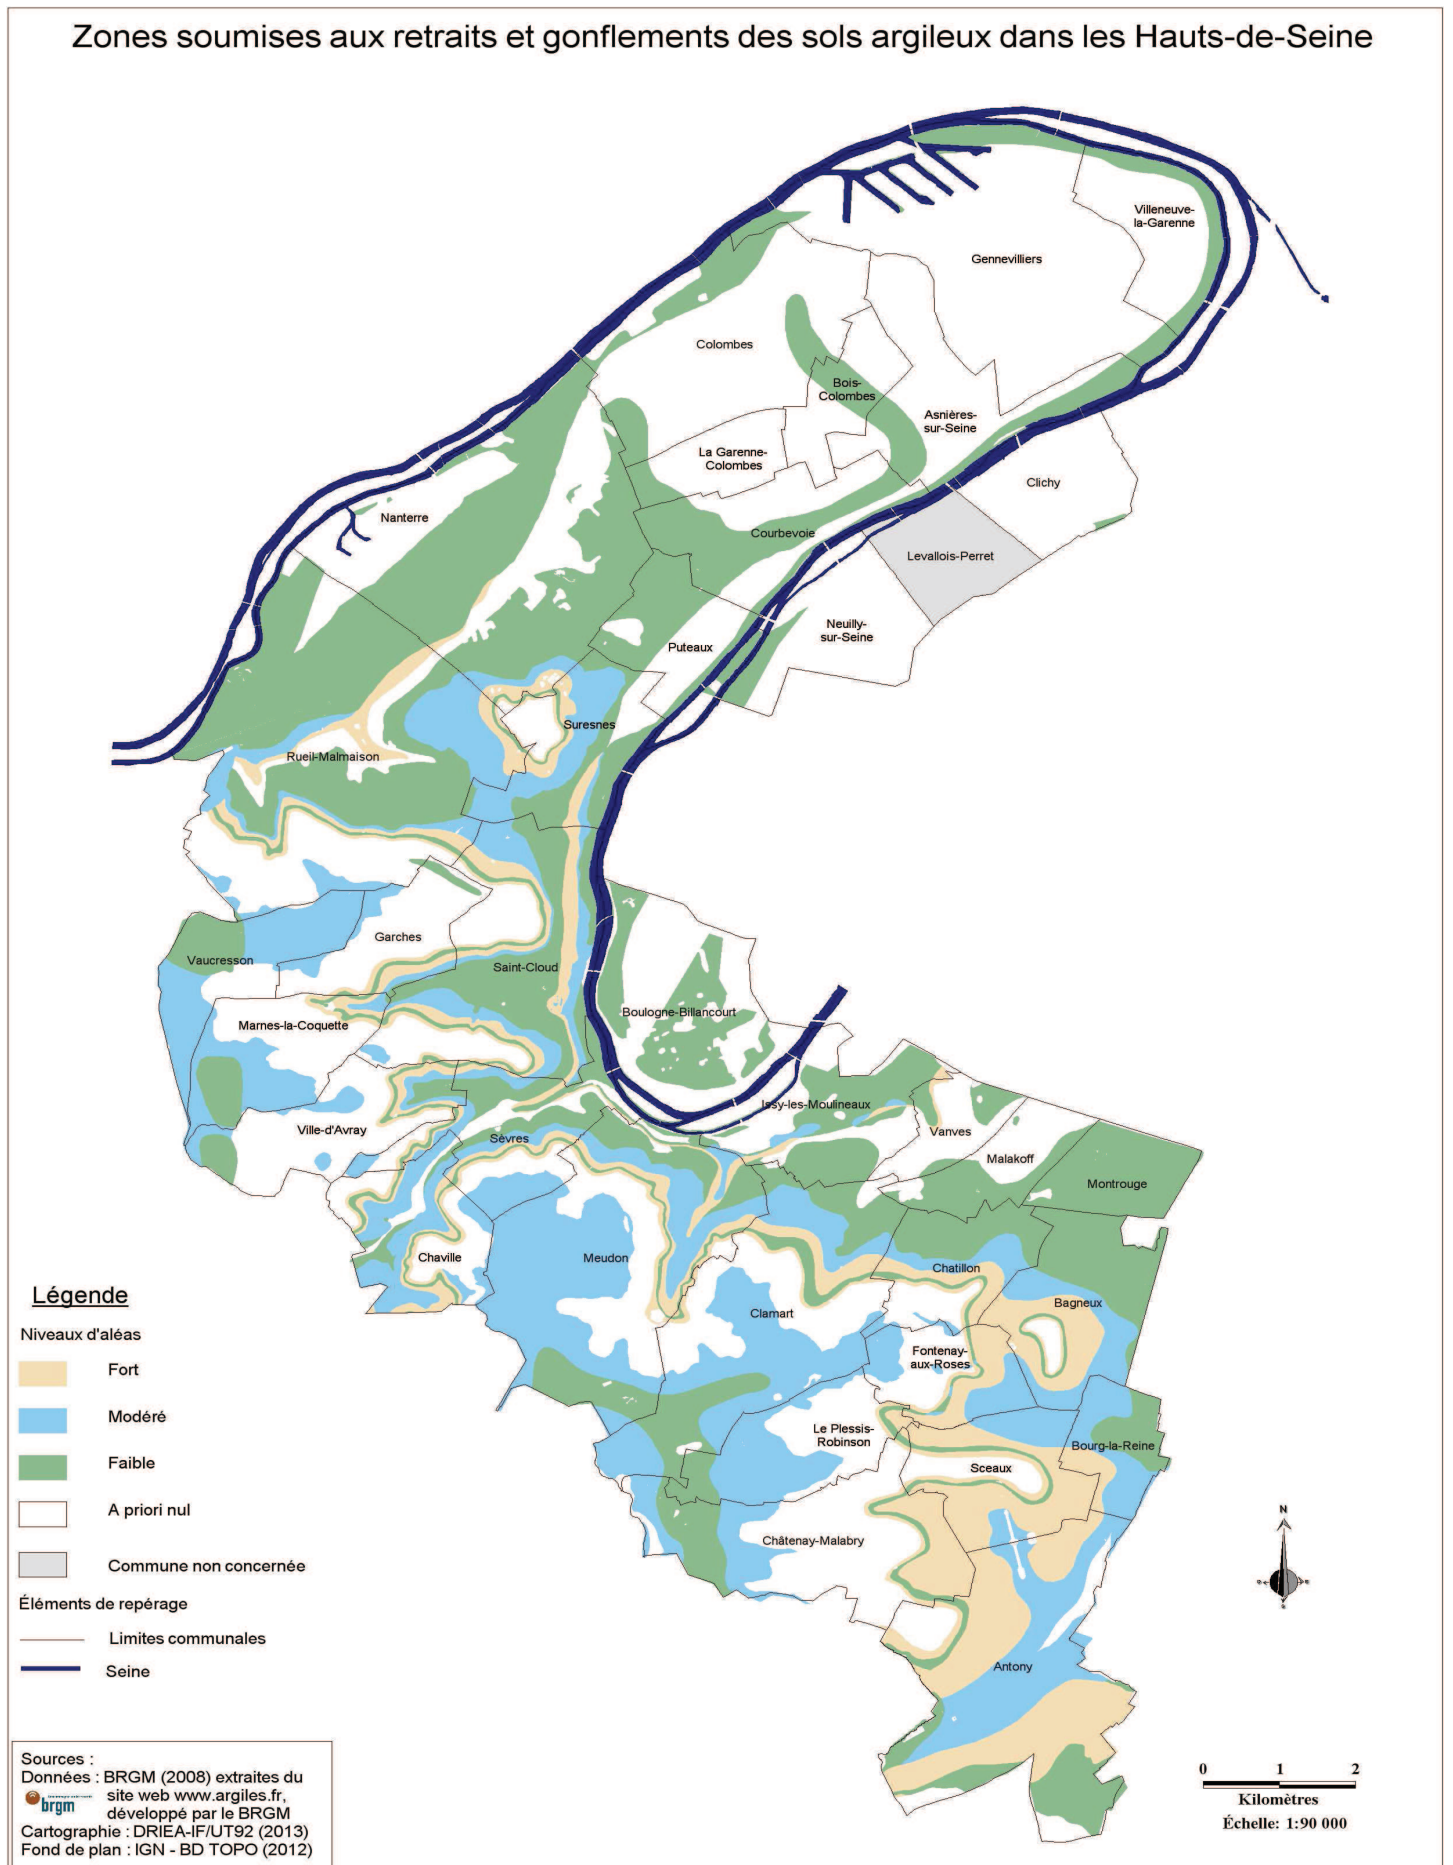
Zones soumises aux retraits et gonflements des sols argileux dans les Hauts-de-Seine

Villeneuve-la-Garenne
Gennevilliers
Colombes
Bois-Colombes
Asnières-sur-Seine
La Garenne-Colombes
Clichy
Nanterre
Courbevoie
Levallois-Perret
Neuilly-sur-Seine
Puteaux
Suresnes
Rueil-Malmaison
Garches
Vaucresson
Saint-Cloud
Boulogne-Billancourt
Marnes-la-Coquette
Issy-les-Moulineaux
Vanves
Ville-d'Avray
Sèvres
Malakoff
Montrouge
Chaville
Meudon
Chatillon
Bagneux
Clamart
Fontenay-aux-Roses
Le Plessis-Robinson
Bourg-la-Reine
Sceaux
Châtenay-Malabry
Antony

Légende
Niveaux d'aléas
Fort
Modéré
Faible
A priori nul
Commune non concernée
Éléments de repérage
Limites communales
Seine

N

0 1 2
Kilomètres
Échelle: 1:90 000

Sources :
Données : BRGM (2008) extraites du site web www.argiles.fr, développé par le BRGM
brgm
Cartographie : DRIEA-IF/UT92 (2013)
Fond de plan : IGN - BD TOPO (2012)